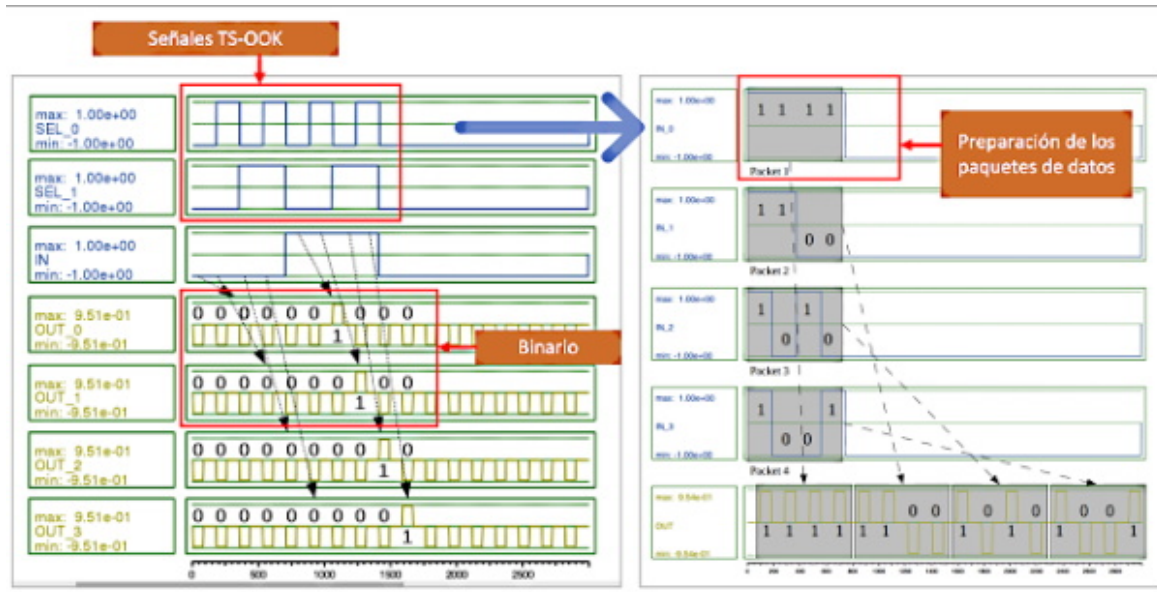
Señales TS-OOK

max: 1.00e+00
SEL_0
min: -1.00e+00

max: 1.00e+00
SEL_1
min: -1.00e+00

max: 1.00e+00
IN
min: -1.00e+00

max: 9.51e-01
OUT_0
min: -9.51e-01
0 0 0 0 0 0 1 0 0 0

max: 9.51e-01
OUT_1
min: -9.51e-01
0 0 0 0 0 0 0 1 0 0

Binario

max: 9.51e-01
OUT_2
min: -9.51e-01
0 0 0 0 0 0 0 0 1 0

max: 9.51e-01
OUT_3
min: -9.51e-01
0 0 0 0 0 0 0 0 0 1

0 500 1000 1500 2000 2500

max: 1.00e+00
IN_0
min: -1.00e+00
1 1 1 1
Packet 1

Preparación de los paquetes de datos

max: 1.00e+00
IN_1
min: -1.00e+00
1 1 0 0
Packet 2

max: 1.00e+00
IN_2
min: -1.00e+00
1 0 1 0
Packet 3

max: 1.00e+00
IN_3
min: -1.00e+00
1 0 0 1
Packet 4

max: 9.54e-01
OUT
min: -9.54e-01
1 1 1 1 1 1 0 0 1 0 1 0 1 0 0 1